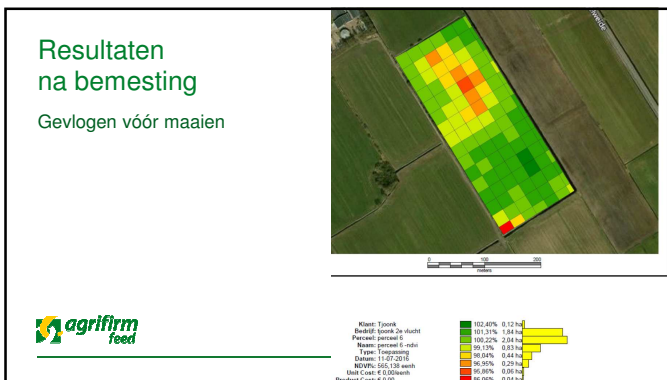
Resultaten na bemesting

Gevlogen vóór maaien

0 100 200
meters

agrifirm feed

Klant: Tjoonk
Bedrijf: tjoonk 2e vlucht
Perceel: perceel 6
Naam: perceel 6 -ndvi
Type: Toepassing
Datum: 11-07-2016
NDVI%: 565,138 eenh
Unit Cost: € 0,00/eenh
Product Cost: € 0,00

102,40% 0,12 ha
101,31% 1,84 ha
100,22% 2,04 ha
99,13% 0,83 ha
98,04% 0,44 ha
96,95% 0,29 ha
95,86% 0,06 ha
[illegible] 0,04 ha